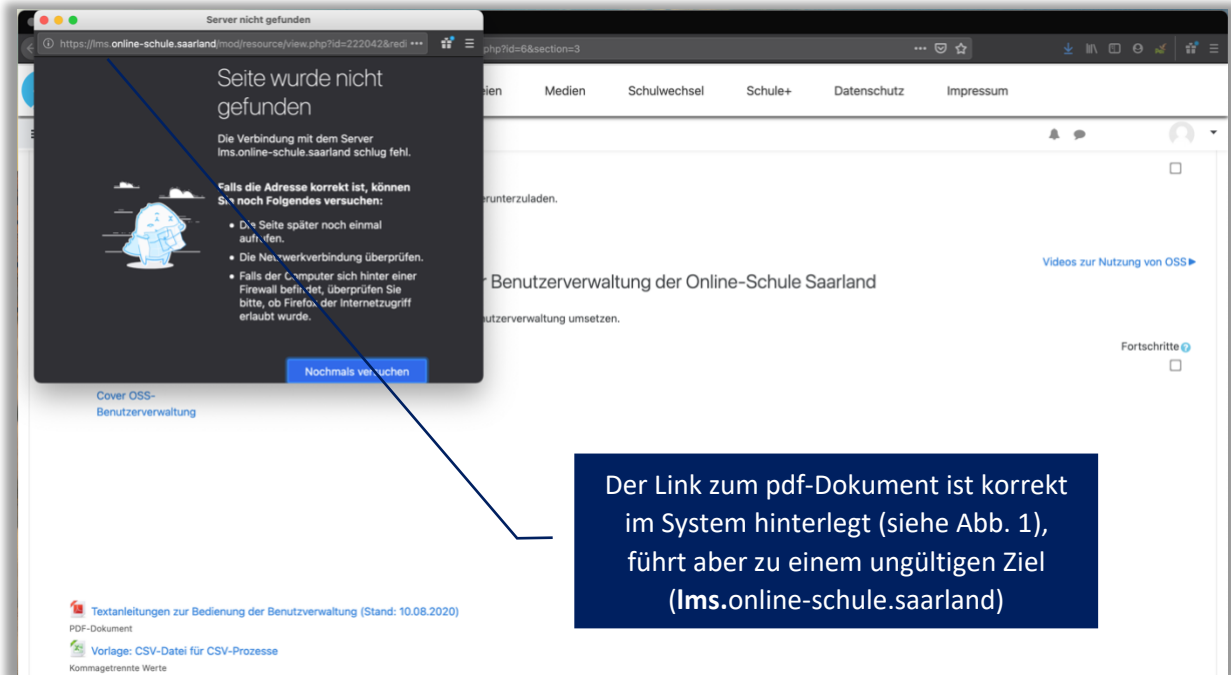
Server nicht gefunden

https://lms.online-schule.saarland/mod/resource/view.php?id=222042&redi •••

Seite wurde nicht gefunden

Die Verbindung mit dem Server lms.online-schule.saarland schlug fehl.

Falls die Adresse korrekt ist, können Sie noch Folgendes versuchen:

• Die Seite später noch einmal aufrufen.
• Die Netzwerkverbindung überprüfen.
• Falls der Computer sich hinter einer Firewall befindet, überprüfen Sie bitte, ob Firefox der Internetzugriff erlaubt wurde.

Nochmals versuchen

php?id=6&section=3

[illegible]eien Medien Schulwechsel Schule+ Datenschutz Impressum

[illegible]erunterzuladen.

Videos zur Nutzung von OSS ▸

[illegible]r Benutzerverwaltung der Online-Schule Saarland

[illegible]utzerverwaltung umsetzen.

Fortschritte

Cover OSS-Benutzerverwaltung

Der Link zum pdf-Dokument ist korrekt im System hinterlegt (siehe Abb. 1), führt aber zu einem ungültigen Ziel (lms.online-schule.saarland)

Textanleitungen zur Bedienung der Benutzverwaltung (Stand: 10.08.2020)
PDF-Dokument

Vorlage: CSV-Datei für CSV-Prozesse
Kommagetrennte Werte